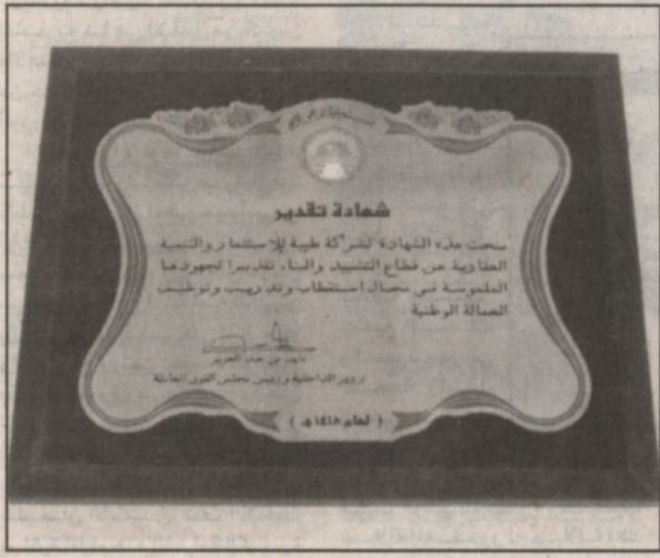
شهادة تقدير

منحت هذه الشهادة لشركة طيبة للاستثمار والتنمية العقارية عن قطاع التشييد والبناء تقديراً لجهودها الملموسة في مجال استقطاب وتدريب وتوظيف العمالة الوطنية

نايف بن عبد العزيز
وزير الداخلية ورئيس مجلس القوى العاملة

( لعام ١٤١٨هـ )